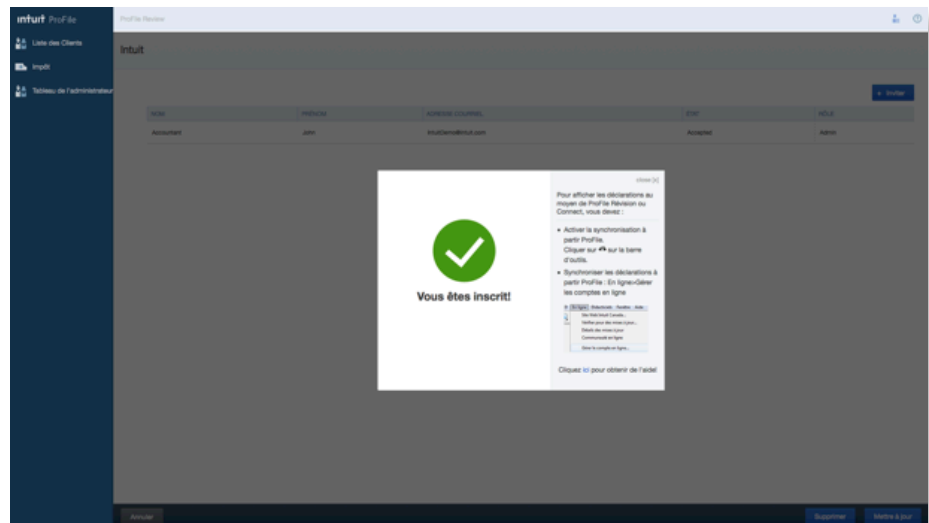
intuit ProFile

Liste des Clients

Impôt

Tableau de l'administrateur

ProFile Review

Intuit

+ Inviter

| NOM | PRÉNOM | ADRESSE COURRIEL | ÉTAT | RÔLE |
|---|---|---|---|---|
| Accountant | John | intuitdemo@intuit.com | Accepted | Admin |

close [x]

Vous êtes inscrit!

Pour afficher les déclarations au moyen de ProFile Révision ou Connect, vous devez :

• Activer la synchronisation à partir ProFile. Cliquer sur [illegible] sur la barre d'outils.

• Synchroniser les déclarations à partir ProFile : En ligne>Gérer les comptes en ligne

En ligne Préférences Fenêtre Aide
Site Web Intuit Canada...
Vérifier pour des mises à jour...
Détails des mises à jour
Communauté en ligne
Gérer le compte en ligne...

Cliquez ici pour obtenir de l'aide!

Annuler

Supprimer

Mettre à jour